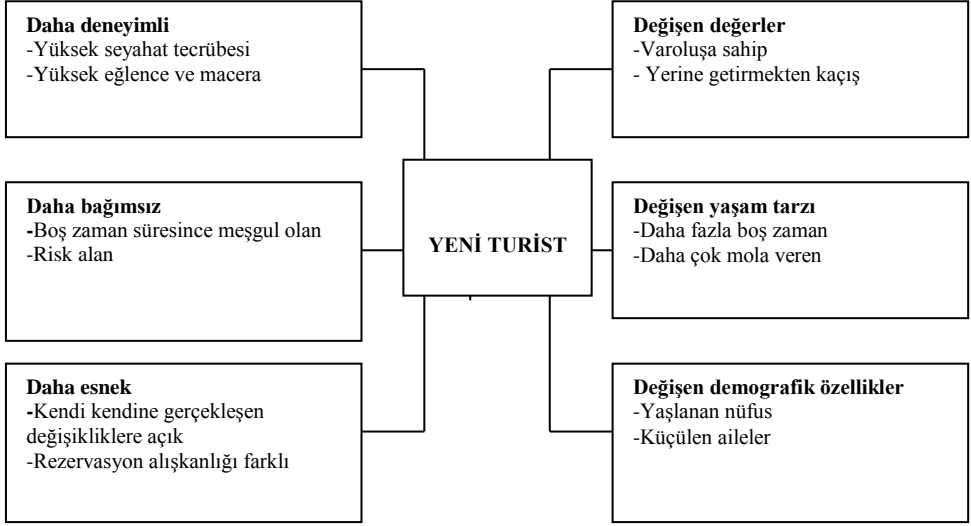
**Daha deneyimli**
-Yüksek seyahat tecrübesi
-Yüksek eğlence ve macera

**Daha bağımsız**
-Boş zaman süresince meşgul olan
-Risk alan

**Daha esnek**
-Kendi kendine gerçekleşen değişikliklere açık
-Rezervasyon alışkanlığı farklı

**YENİ TURİST**

**Değişen değerler**
-Varoluşa sahip
- Yerine getirmekten kaçış

**Değişen yaşam tarzı**
-Daha fazla boş zaman
-Daha çok mola veren

**Değişen demografik özellikler**
-Yaşlanan nüfus
-Küçülen aileler